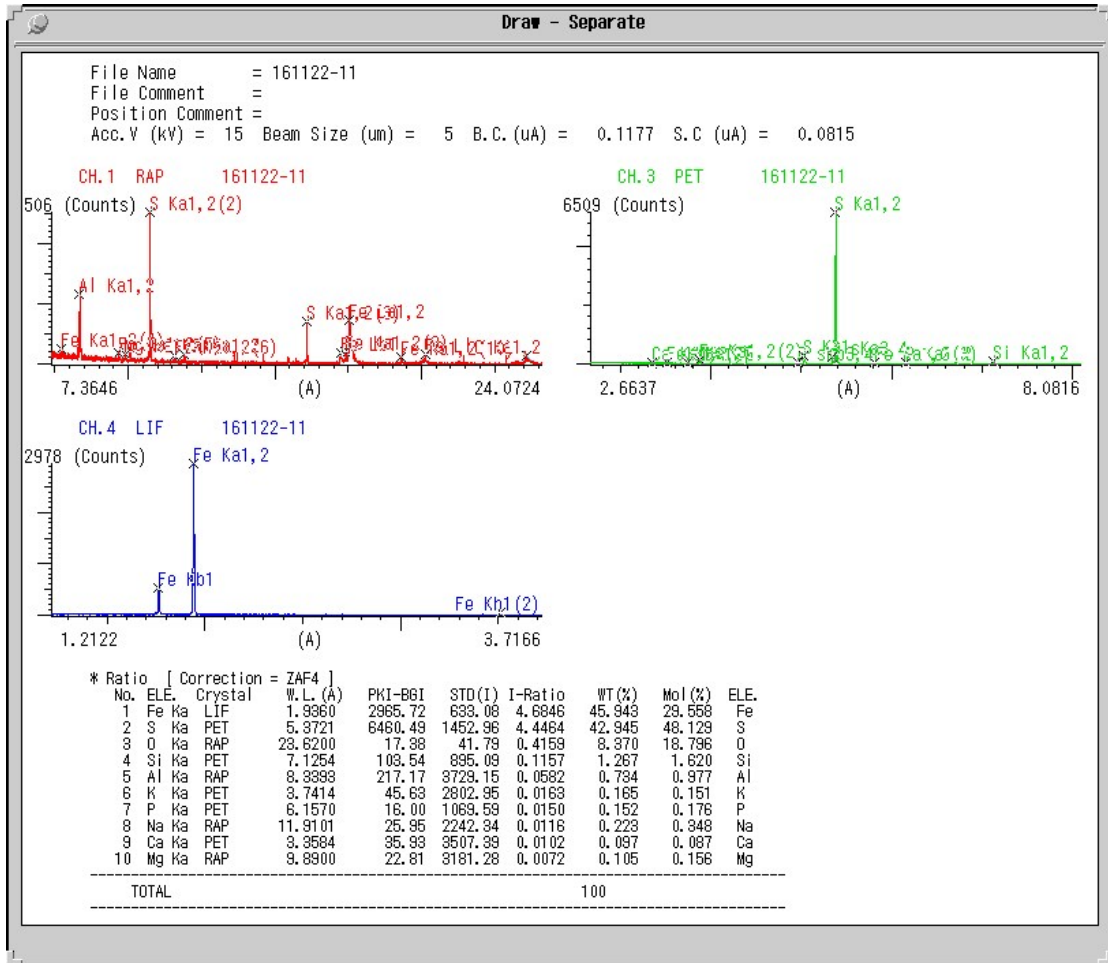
Draw - Separate

File Name = 161122-11
File Comment =
Position Comment =
Acc.V (kV) = 15 Beam Size (um) = 5 B.C.(uA) = 0.1177 S.C (uA) = 0.0815

CH.1 RAP 161122-11

506 (Counts) S Ka1,2(2)

Al Ka1,2

S Ka1,2(3) Fe Ka1,2

Fe Ka1,2(3) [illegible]

7.3646 (A) 24.0724

CH.3 PET 161122-11

6509 (Counts) S Ka1,2

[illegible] Si Ka1,2

2.6637 (A) 8.0816

CH.4 LIF 161122-11

2978 (Counts) Fe Ka1,2

Fe Kb1

Fe Kb1(2)

1.2122 (A) 3.7166

* Ratio [ Correction = ZAF4 ]

| No. | ELE. | Crystal | W.L.(A) | PKI-BGI | STD(I) | I-Ratio | WT(%) | Mol(%) | ELE. |
|---|---|---|---|---|---|---|---|---|---|
| 1 | Fe Ka | LIF | 1.9360 | 2965.72 | 633.08 | 4.6846 | 45.943 | 29.558 | Fe |
| 2 | S Ka | PET | 5.3721 | 6460.49 | 1452.96 | 4.4464 | 42.945 | 48.129 | S |
| 3 | O Ka | RAP | 23.6200 | 17.38 | 41.79 | 0.4159 | 8.370 | 18.796 | O |
| 4 | Si Ka | PET | 7.1254 | 103.54 | 895.09 | 0.1157 | 1.267 | 1.620 | Si |
| 5 | Al Ka | RAP | 8.3393 | 217.17 | 3729.15 | 0.0582 | 0.734 | 0.977 | Al |
| 6 | K Ka | PET | 3.7414 | 45.63 | 2802.95 | 0.0163 | 0.165 | 0.151 | K |
| 7 | P Ka | PET | 6.1570 | 16.00 | 1069.59 | 0.0150 | 0.152 | 0.176 | P |
| 8 | Na Ka | RAP | 11.9101 | 25.95 | 2242.34 | 0.0116 | 0.223 | 0.348 | Na |
| 9 | Ca Ka | PET | 3.3584 | 35.93 | 3507.39 | 0.0102 | 0.097 | 0.087 | Ca |
| 10 | Mg Ka | RAP | 9.8900 | 22.81 | 3181.28 | 0.0072 | 0.105 | 0.156 | Mg |

TOTAL 100